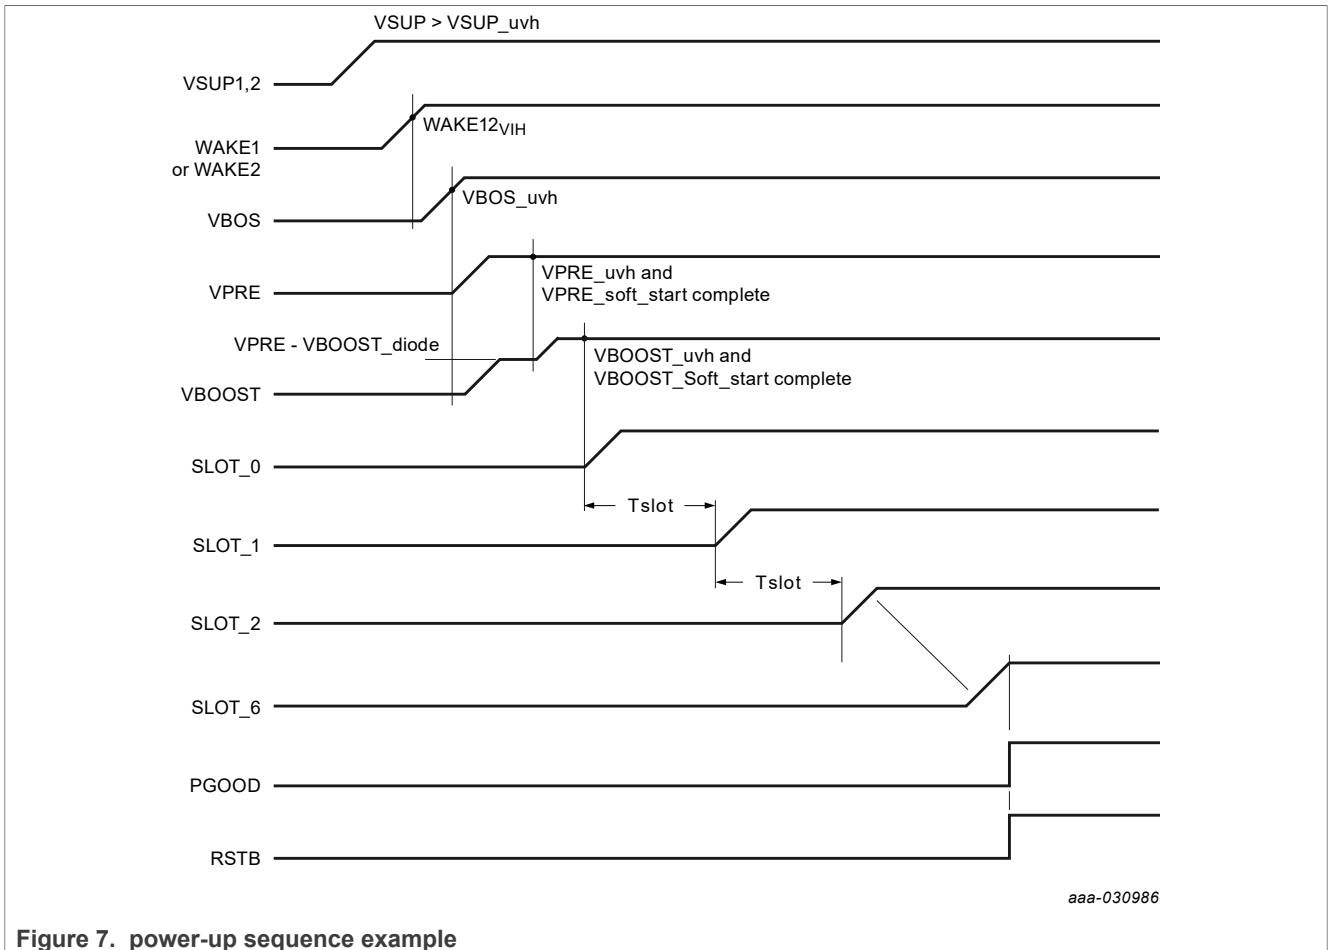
VSUP > VSUP_uvh

VSUP1,2

WAKE1 or WAKE2

WAKE12$_{VIH}$

VBOS

VBOS_uvh

VPRE

VPRE_uvh and VPRE_soft_start complete

VPRE - VBOOST_diode

VBOOST

VBOOST_uvh and VBOOST_Soft_start complete

SLOT_0

Tslot

SLOT_1

Tslot

SLOT_2

SLOT_6

PGOOD

RSTB

aaa-030986

Figure 7. power-up sequence example